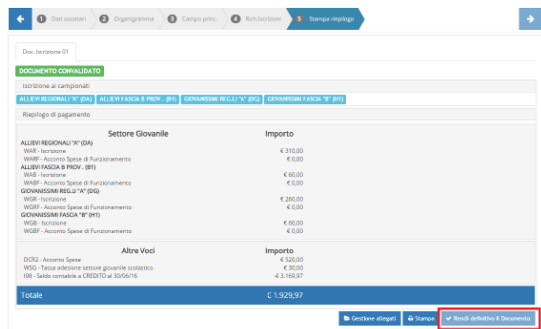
1 Dati societari 2 Organigramma 3 Campo princ. 4 Rich.Iscrizioni 5 Stampa riepilogo

Doc. Iscrizione 01

DOCUMENTO CONVALIDATO

Iscrizione ai campionati

ALLIEVI REGIONALI "A" (DA) ALLIEVI FASCIA B PROV. (B1) GIOVANISSIMI REG.LI "A" (DG) GIOVANISSIMI FASCIA "B" (H1)

Riepilogo di pagamento

| Settore Giovanile | Importo |
|---|---|
| ALLIEVI REGIONALI "A" (DA) | |
| WAR - Iscrizione | € 310,00 |
| WARF - Acconto Spese di Funzionamento | € 0,00 |
| ALLIEVI FASCIA B PROV. (B1) | |
| WAB - Iscrizione | € 60,00 |
| WABF - Acconto Spese di Funzionamento | € 0,00 |
| GIOVANISSIMI REG.LI "A" (DG) | |
| WGR - Iscrizione | € 260,00 |
| WGRF - Acconto Spese di Funzionamento | € 0,00 |
| GIOVANISSIMI FASCIA "B" (H1) | |
| WGB - Iscrizione | € 60,00 |
| WGBF - Acconto Spese di Funzionamento | € 0,00 |

| Altre Voci | Importo |
|---|---|
| DCR2 - Acconto Spese | € 520,00 |
| WSG - Tassa adesione settore giovanile scolastico | € 30,00 |
| I88 - Saldo contabile a CREDITO al 30/06/16 | -€ 3.169,97 |

Totale € 1.929,97

Gestione allegati Stampa Rendi definitivo il Documento